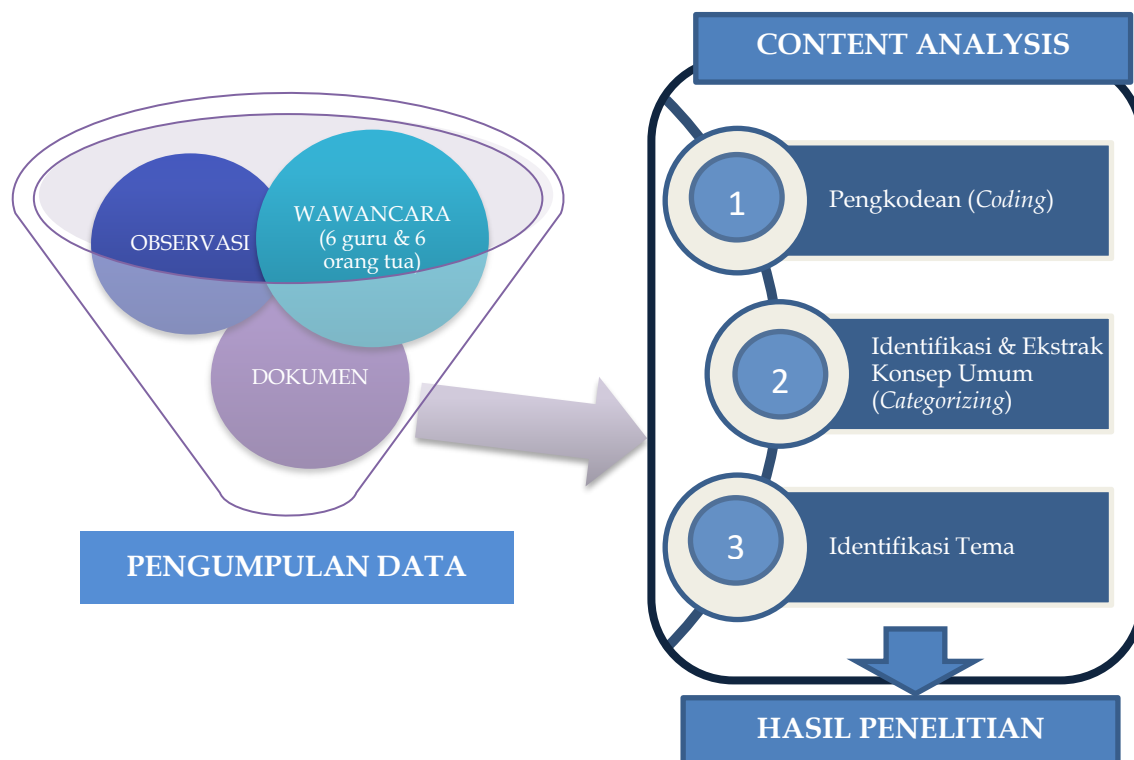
OBSERVASI

WAWANCARA (6 guru & 6 orang tua)

DOKUMEN

PENGUMPULAN DATA

CONTENT ANALYSIS

1

Pengkodean (*Coding*)

2

Identifikasi & Ekstrak Konsep Umum (*Categorizing*)

3

Identifikasi Tema

HASIL PENELITIAN